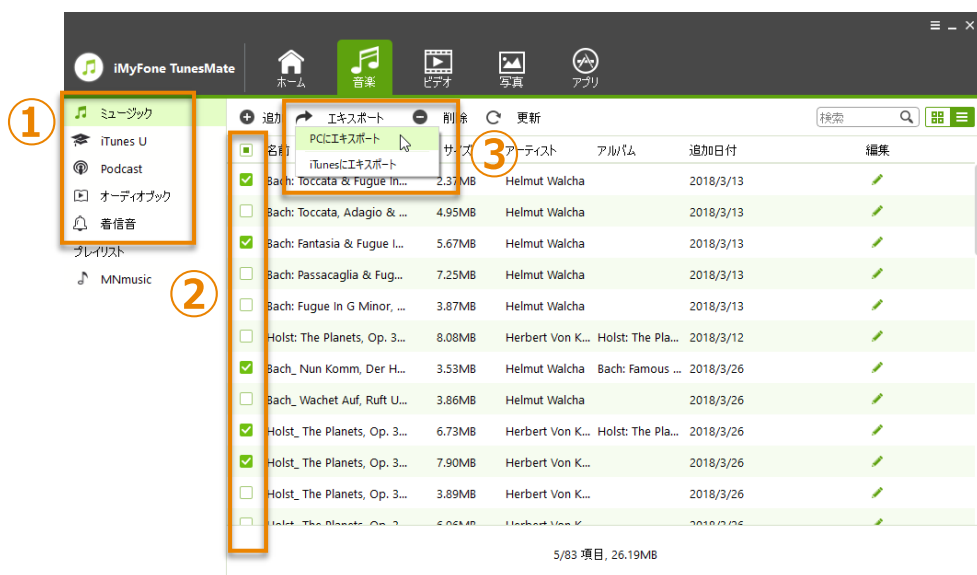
iMyFone TunesMate

ホーム 音楽 ビデオ 写真 アプリ

① ミュージック
iTunes U
Podcast
オーディオブック
着信音

プレイリスト
MNmusic

②

追加 エキスポート 削除 更新
PCにエキスポート
iTunesにエキスポート
③

検索

| 名前 | サイズ | アーティスト | アルバム | 追加日付 | 編集 |
|---|---|---|---|---|---|
| Bach: Toccata & Fugue In... | 2.37MB | Helmut Walcha | | 2018/3/13 | |
| Bach: Toccata, Adagio & ... | 4.95MB | Helmut Walcha | | 2018/3/13 | |
| Bach: Fantasia & Fugue I... | 5.67MB | Helmut Walcha | | 2018/3/13 | |
| Bach: Passacaglia & Fug... | 7.25MB | Helmut Walcha | | 2018/3/13 | |
| Bach: Fugue In G Minor, ... | 3.87MB | Helmut Walcha | | 2018/3/13 | |
| Holst: The Planets, Op. 3... | 8.08MB | Herbert Von K... | Holst: The Pla... | 2018/3/12 | |
| Bach_ Nun Komm, Der H... | 3.53MB | Helmut Walcha | Bach: Famous ... | 2018/3/26 | |
| Bach_ Wachet Auf, Ruft U... | 3.86MB | Helmut Walcha | | 2018/3/26 | |
| Holst_ The Planets, Op. 3... | 6.73MB | Herbert Von K... | Holst: The Pla... | 2018/3/26 | |
| Holst_ The Planets, Op. 3... | 7.90MB | Herbert Von K... | | 2018/3/26 | |
| Holst_ The Planets, Op. 3... | 3.89MB | Herbert Von K... | | 2018/3/26 | |
| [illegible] | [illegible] | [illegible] | | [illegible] | |

5/83 項目, 26.19MB